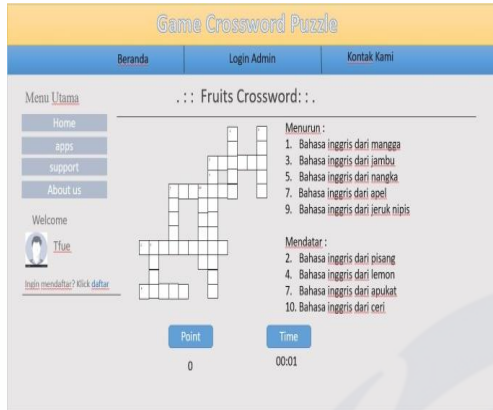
Game Crossword Puzzle

Beranda
Login Admin
Kontak Kami

Menu Utama

Home
apps
support
About us

Welcome

Tfue

Ingin mendaftar? Klick daftar

.: : Fruits Crossword: : .

Menurun :
1. Bahasa inggris dari mangga
3. Bahasa inggris dari jambu
5. Bahasa inggris dari nangka
7. Bahasa inggris dari apel
9. Bahasa inggris dari jeruk nipis

Mendatar :
2. Bahasa inggris dari pisang
4. Bahasa inggris dari lemon
7. Bahasa inggris dari apukat
10. Bahasa inggris dari ceri

Point
0

Time
00:01